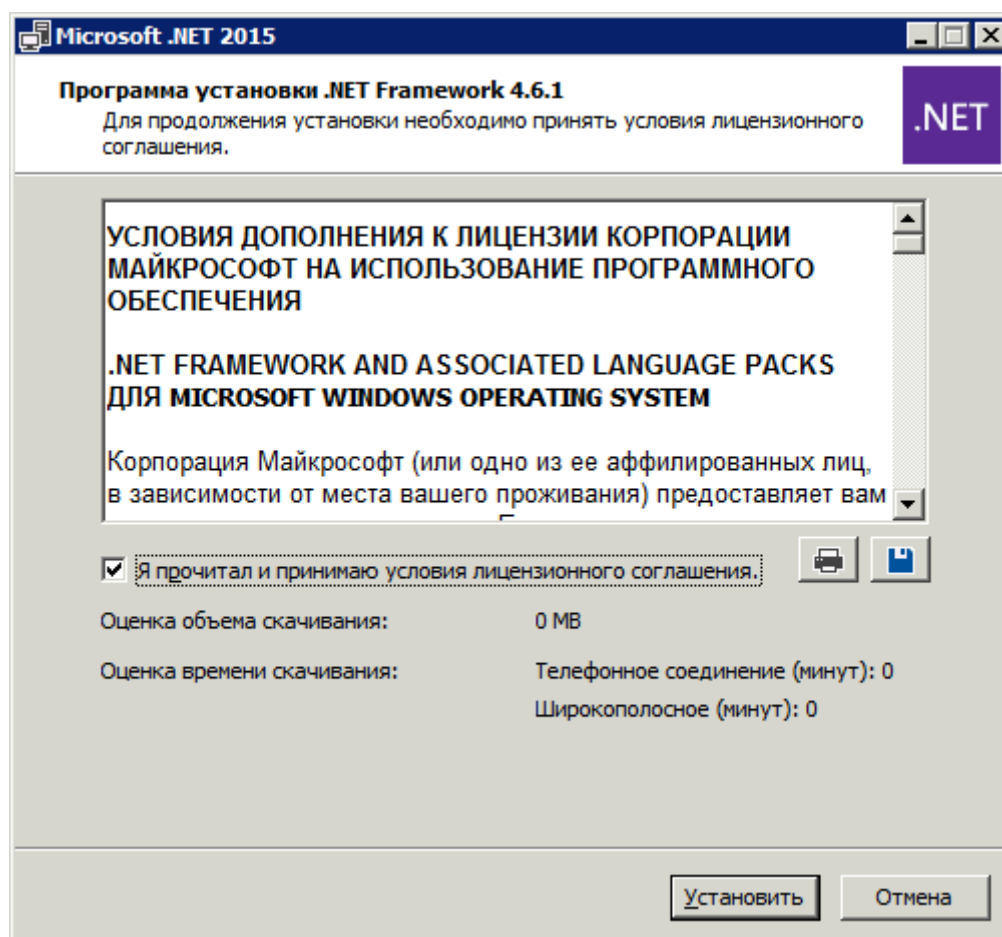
Microsoft .NET 2015

Программа установки .NET Framework 4.6.1

Для продолжения установки необходимо принять условия лицензионного соглашения.

.NET

УСЛОВИЯ ДОПОЛНЕНИЯ К ЛИЦЕНЗИИ КОРПОРАЦИИ МАЙКРОСОФТ НА ИСПОЛЬЗОВАНИЕ ПРОГРАММНОГО ОБЕСПЕЧЕНИЯ

.NET FRAMEWORK AND ASSOCIATED LANGUAGE PACKS ДЛЯ MICROSOFT WINDOWS OPERATING SYSTEM

Корпорация Майкрософт (или одно из ее аффилированных лиц, в зависимости от места вашего проживания) предоставляет вам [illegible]

Я прочитал и принимаю условия лицензионного соглашения.

Оценка объема скачивания: 0 MB

Оценка времени скачивания: Телефонное соединение (минут): 0

Широкополосное (минут): 0

Установить

Отмена